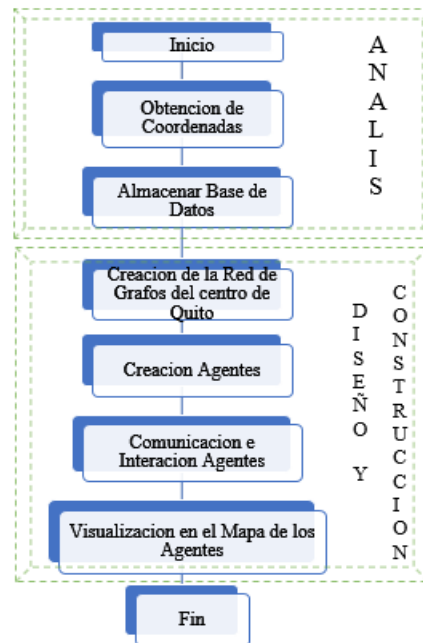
Inicio

Obtencion de Coordenadas

Almacenar Base de Datos

A N A L I S

Creacion de la Red de Grafos del centro de Quito

Creacion Agentes

Comunicacion e Interacion Agentes

Visualizacion en el Mapa de los Agentes

D I S E Ñ O

Y

C O N S T R U C C I O N

Fin